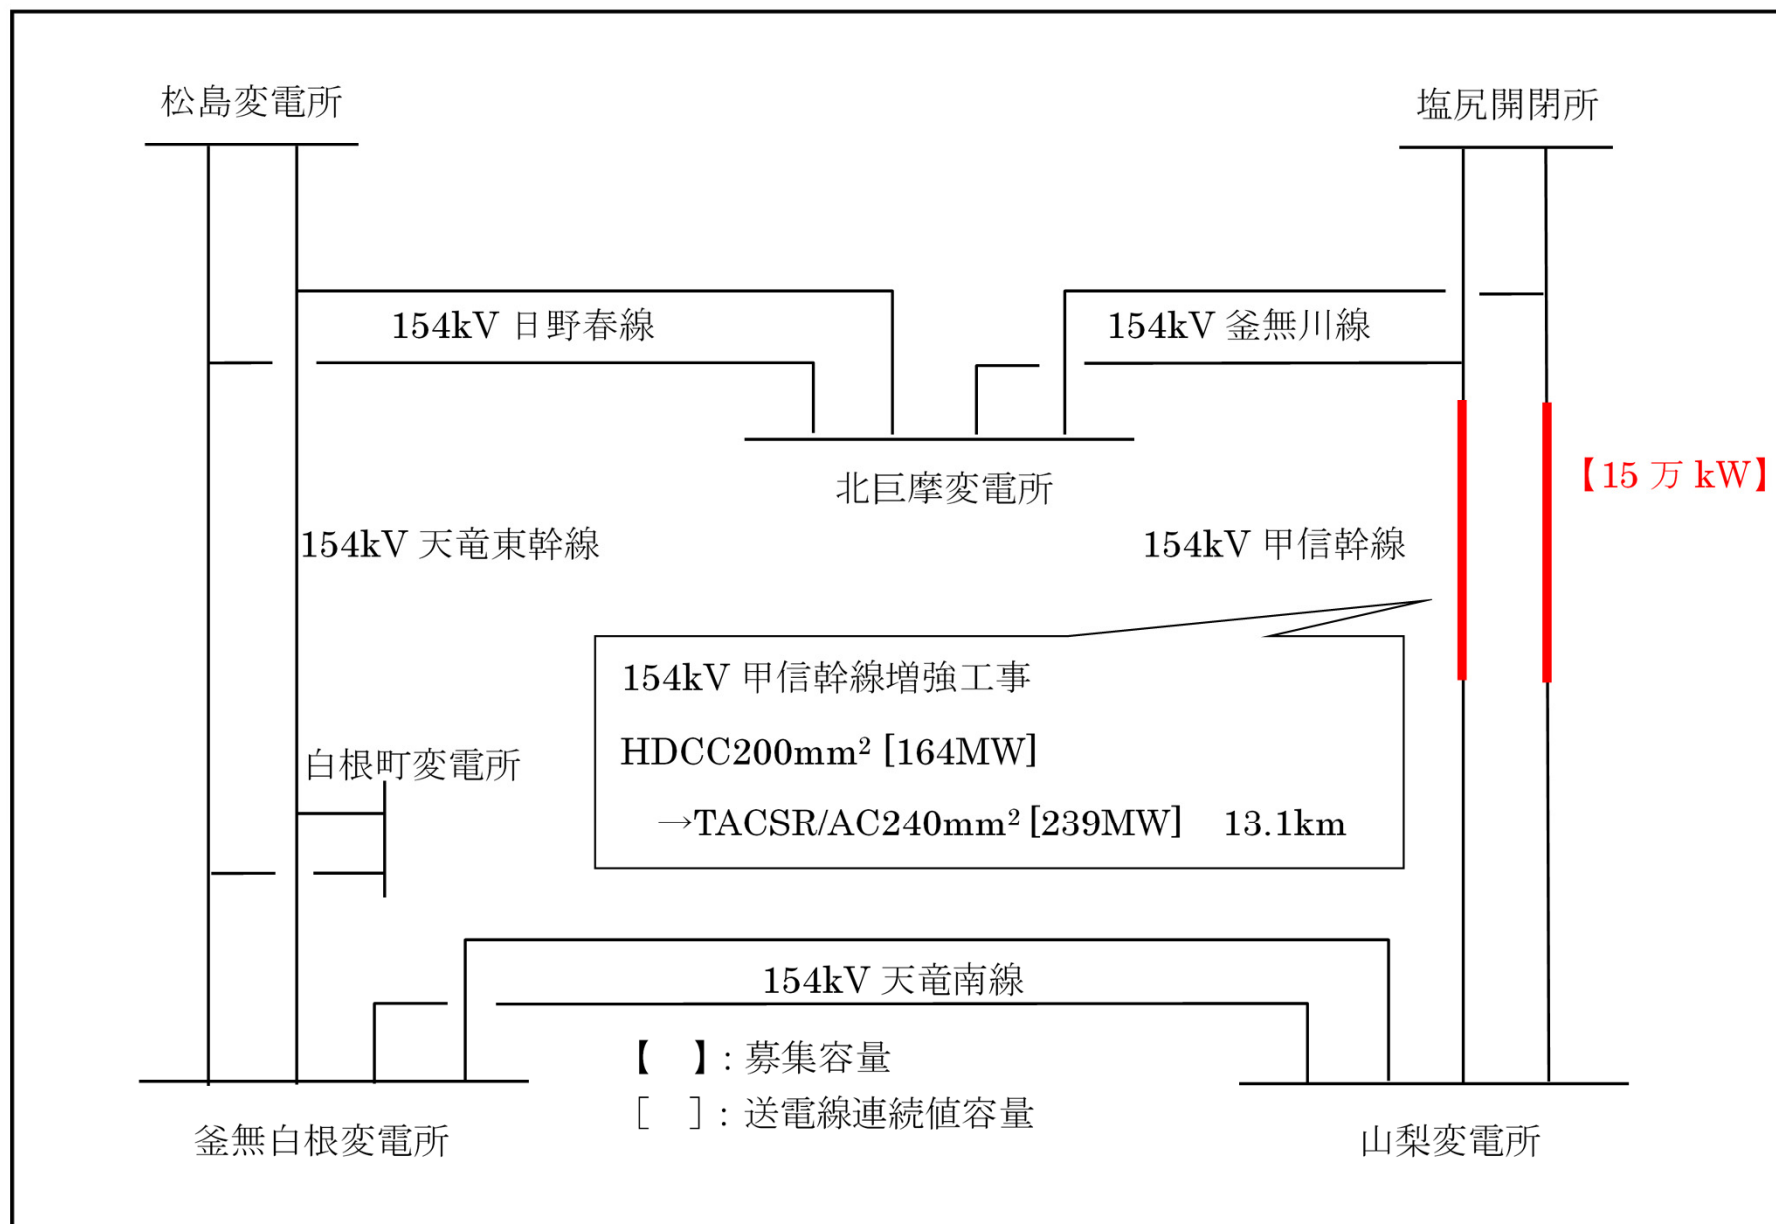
松島変電所

塩尻開閉所

154kV 日野春線

154kV 釜無川線

北巨摩変電所

【15 万 kW】

154kV 天竜東幹線

154kV 甲信幹線

154kV 甲信幹線増強工事

HDCC200mm² [164MW]

→TACSR/AC240mm² [239MW]　13.1km

白根町変電所

154kV 天竜南線

【　】: 募集容量

[　]: 送電線連続値容量

釜無白根変電所

山梨変電所